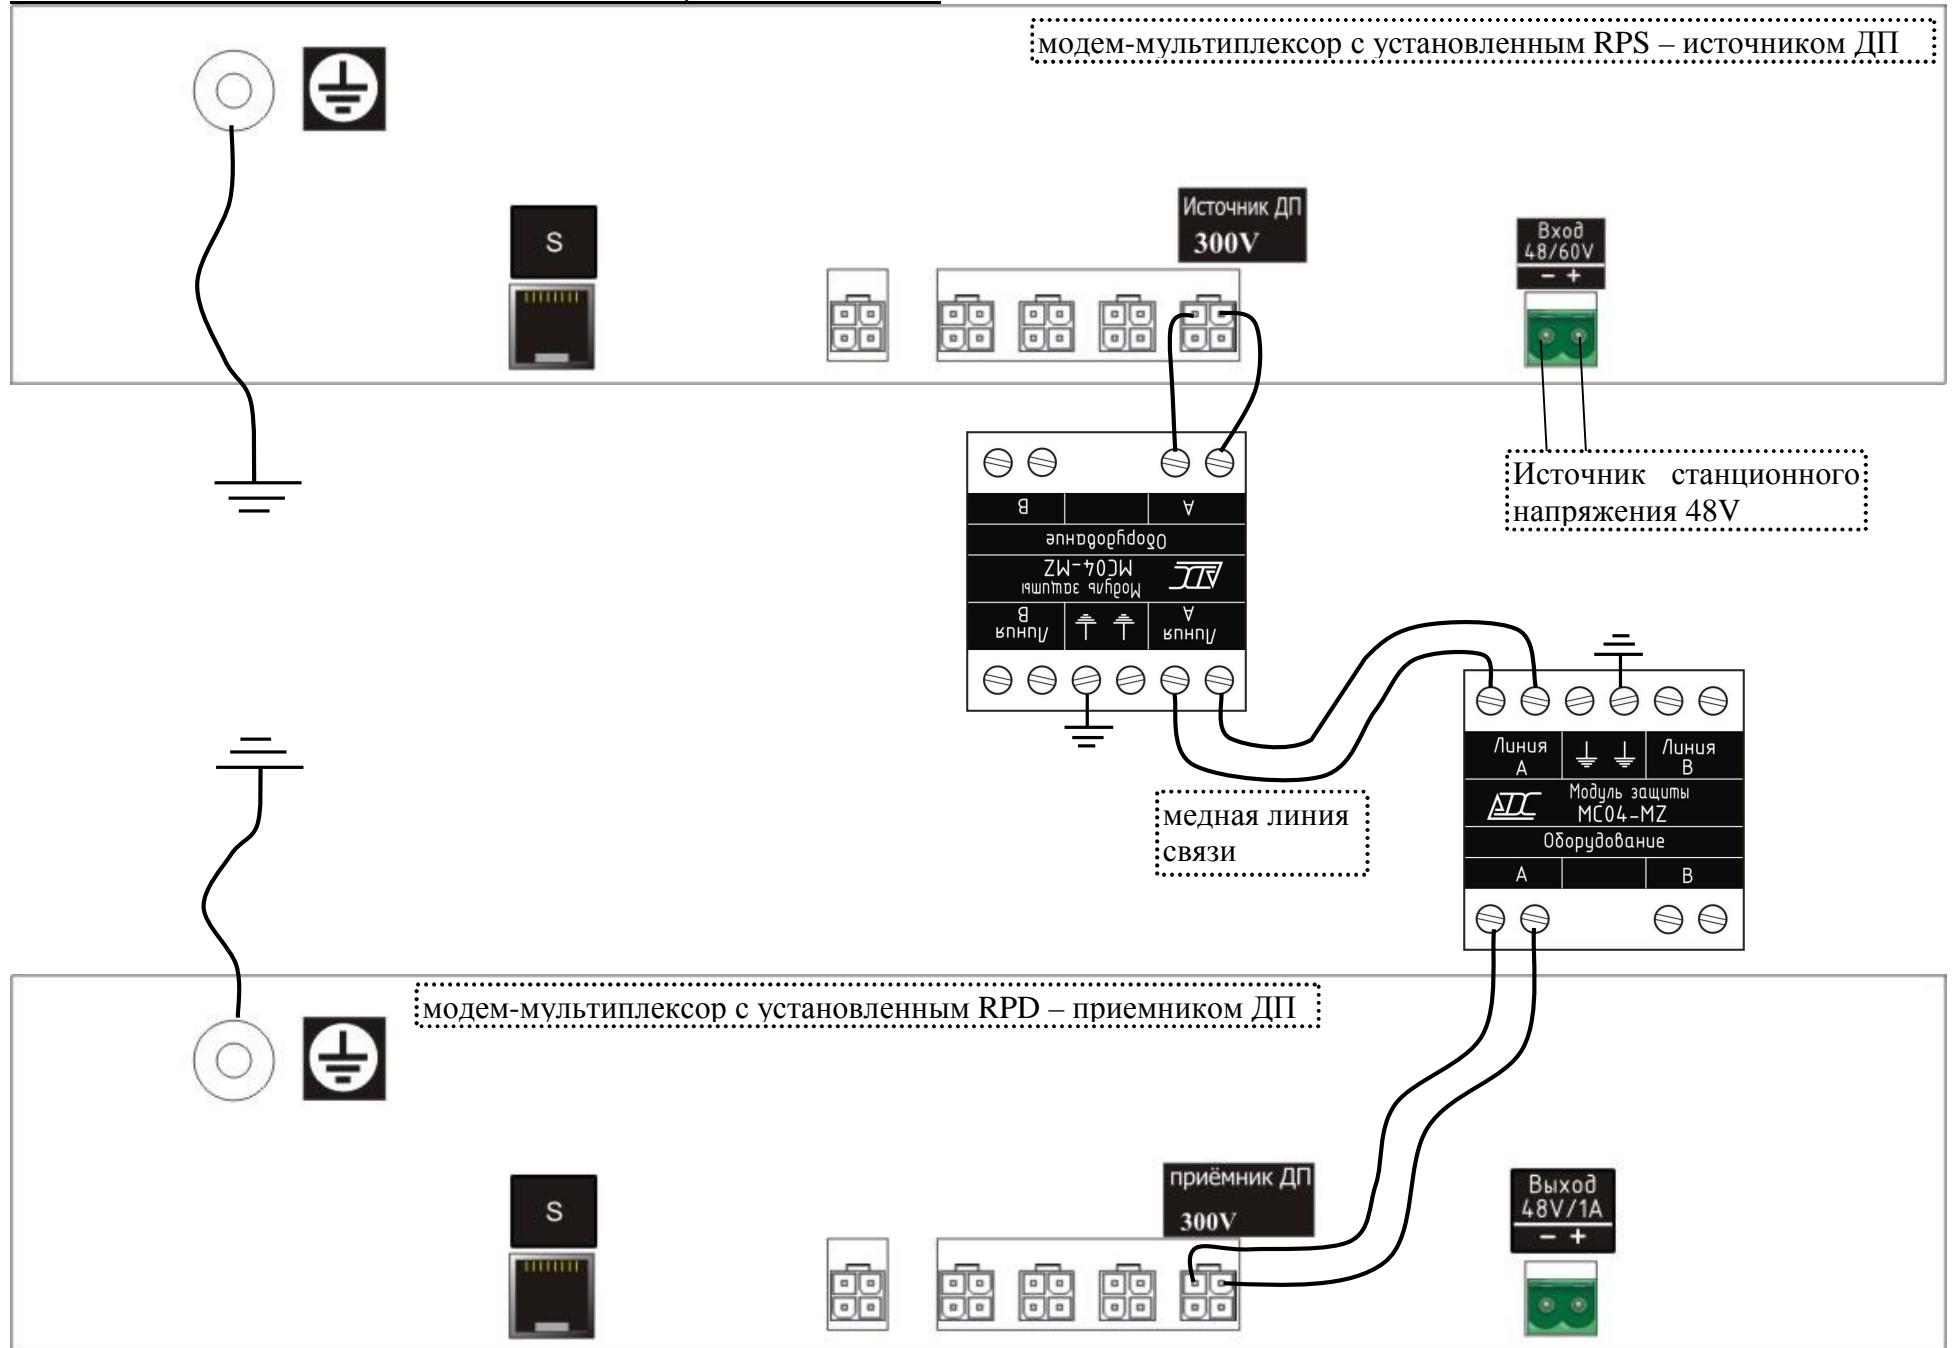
модем-мультиплексор с установленным RPS – источником ДП

S

Источник ДП
300V

Вход
48/60V
– +

Источник станционного напряжения 48V

B
A
Оборудование
Модуль защиты
MC04-MZ
Линия B
Линия A

Линия A
Линия B
Модуль защиты
MC04-MZ
Оборудование
A
B

медная линия связи

модем-мультиплексор с установленным RPD – приемником ДП

S

приёмник ДП
300V

Выход
48V/1A
– +